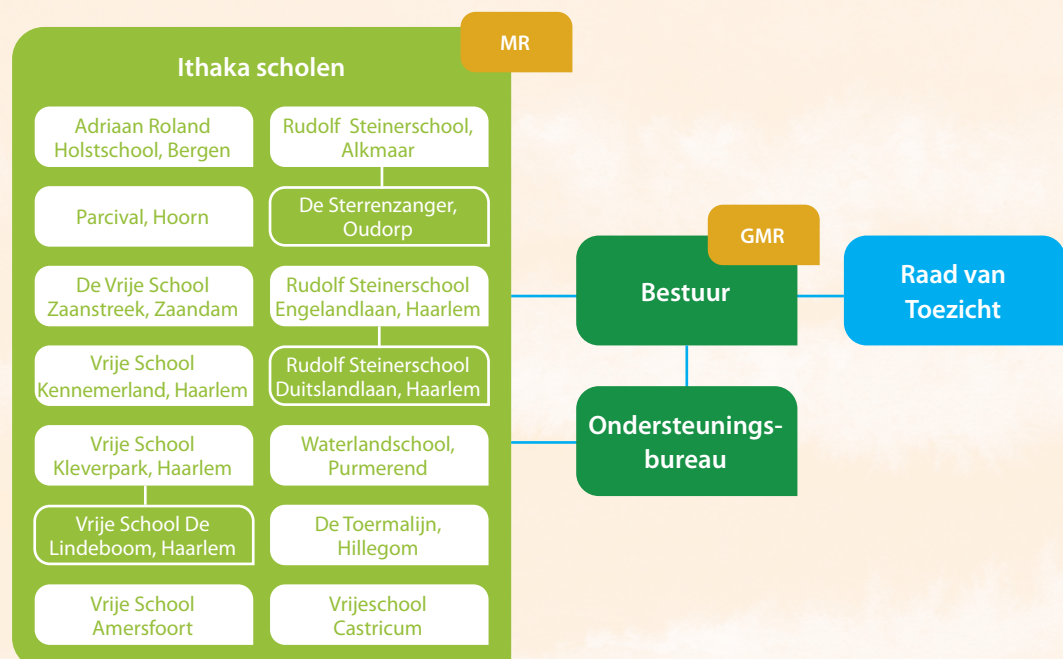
MR

Ithaka scholen

Adriaan Roland Holstschool, Bergen

Rudolf Steinerschool, Alkmaar

Parcival, Hoorn

De Sterrenzanger, Oudorp

De Vrije School Zaanstreek, Zaandam

Rudolf Steinerschool Engelandlaan, Haarlem

Vrije School Kennemerland, Haarlem

Rudolf Steinerschool Duitslandlaan, Haarlem

Vrije School Kleverpark, Haarlem

Waterlandschool, Purmerend

Vrije School De Lindeboom, Haarlem

De Toermalijn, Hillegom

Vrije School Amersfoort

Vrijeschool Castricum

GMR

Bestuur

Raad van Toezicht

Ondersteuningsbureau